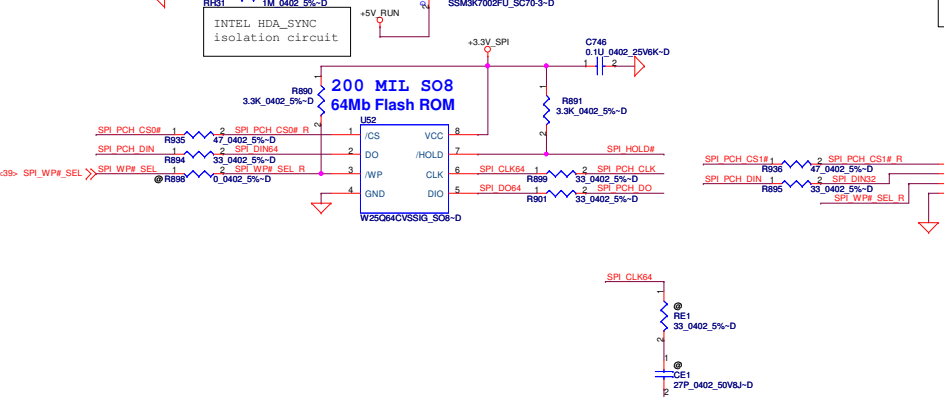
RH31 1M_0402_5%~D
INTEL HDA_SYNC
isolation circuit
+5V_RUN
SSM3K7002FU_SC70-3~D
+3.3V_SPI
C746
0.1U_0402_25V6K~D
1 2
200 MIL SO8
64Mb Flash ROM
R890
3.3K_0402_5%~D
R891
3.3K_0402_5%~D
U52
SPI_PCH_CS0# 1 2 SPI_PCH_CS0#_R 1 /CS VCC 8
R935 47_0402_5%~D
SPI_PCH_DIN 1 2 SPI_DIN64 2 DO /HOLD 7 SPI_HOLD#
R894 33_0402_5%~D
<39> SPI_WP#_SEL 1 2 SPI_WP#_SEL_R 3 /WP CLK 6 SPI_CLK64 1 2 SPI_PCH_CLK
@R898 0_0402_5%~D
R899 33_0402_5%~D
4 GND DIO 5 SPI_DO64 1 2 SPI_PCH_DO
R901 33_0402_5%~D
W25Q64CVSSIG_SO8~D
SPI_PCH_CS1# 1 2 SPI_PCH_CS1#_R
R936 47_0402_5%~D
SPI_PCH_DIN 1 2 SPI_DIN32
R895 33_0402_5%~D
SPI_WP#_SEL_R
SPI_CLK64
@
RE1
33_0402_5%~D
@
CE1
27P_0402_50V8J~D